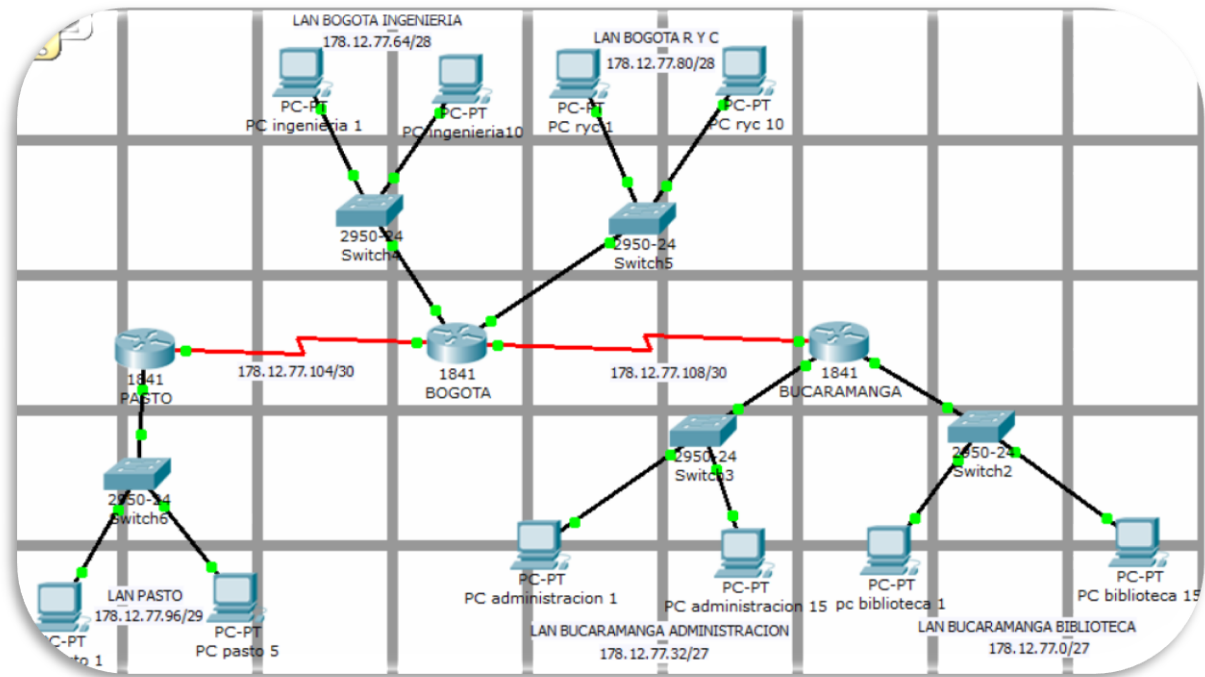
LAN BOGOTA INGENIERIA
178.12.77.64/28

PC-PT
PC ingenieria 1

PC-PT
PC Ingenieria10

LAN BOGOTA R Y C
178.12.77.80/28

PC-PT
PC ryc 1

PC-PT
PC ryc 10

2950-24
Switch4

2950-24
Switch5

1841
PASTO

178.12.77.104/30

1841
BOGOTA

178.12.77.108/30

1841
BUCARAMANGA

2950-24
Switch6

2950-24
Switch3

2950-24
Switch2

PC-PT
PC administracion 1

PC-PT
PC administracion 15

PC-PT
pc biblioteca 1

PC-PT
PC biblioteca 15

LAN PASTO
178.12.77.96/29

PC-PT
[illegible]to 1

PC-PT
PC pasto 5

LAN BUCARAMANGA ADMINISTRACION
178.12.77.32/27

LAN BUCARAMANGA BIBLIOTECA
178.12.77.0/27